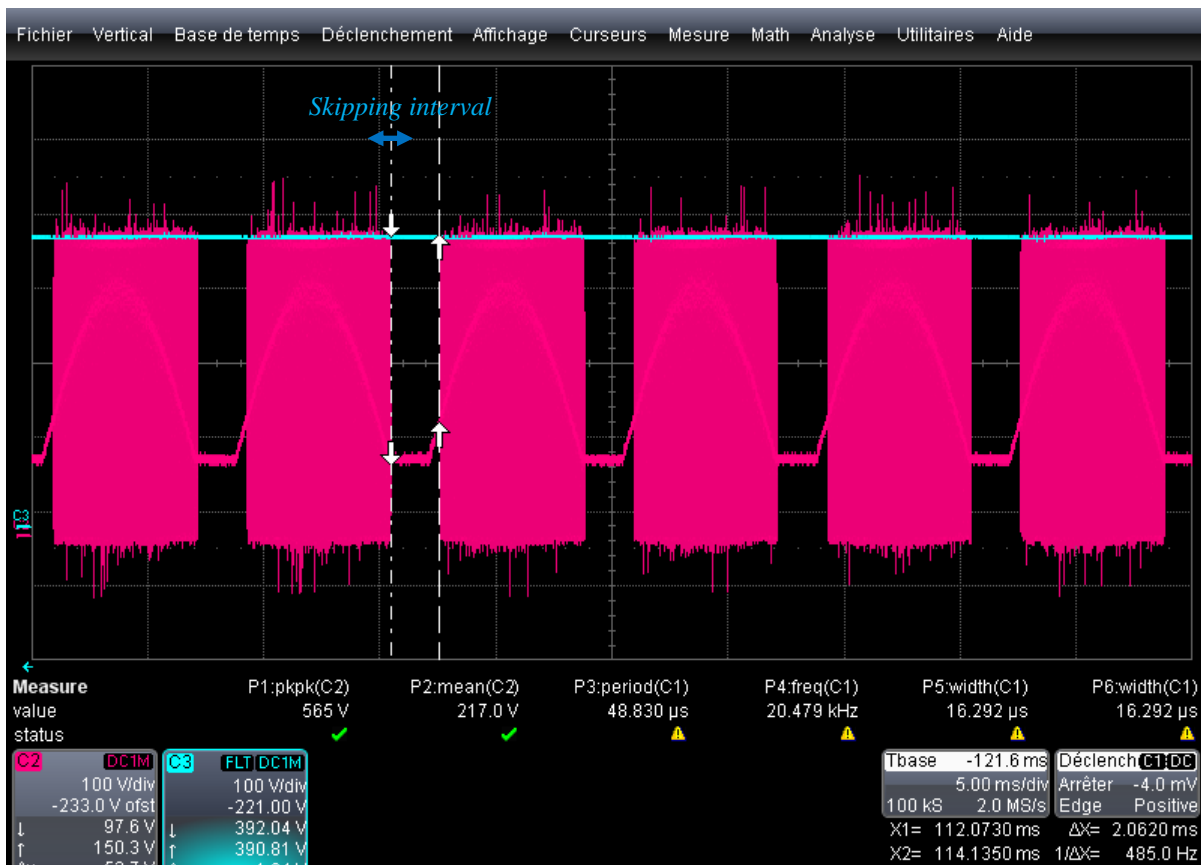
Fichier Vertical Base de temps Déclenchement Affichage Curseurs Mesure Math Analyse Utilitaires Aide

Skipping interval

C3

| Measure | P1:pkpk(C2) | P2:mean(C2) | P3:period(C1) | P4:freq(C1) | P5:width(C1) | P6:width(C1) |
|---|---|---|---|---|---|---|
| value | 565 V | 217.0 V | 48.830 µs | 20.479 kHz | 16.292 µs | 16.292 µs |
| status | ✓ | ✓ | ⚠ | ⚠ | ⚠ | ⚠ |

C2 DC1M
100 V/div
-233.0 V ofst
↓ 97.6 V
↑ 150.3 V
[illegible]

C3 FLT DC1M
100 V/div
-221.00 V
↓ 392.04 V
↑ 390.81 V
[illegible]

Tbase -121.6 ms
5.00 ms/div
100 kS 2.0 MS/s

Déclench C1 DC
Arrêter -4.0 mV
Edge Positive

X1= 112.0730 ms ΔX= 2.0620 ms
X2= 114.1350 ms 1/ΔX= 485.0 Hz